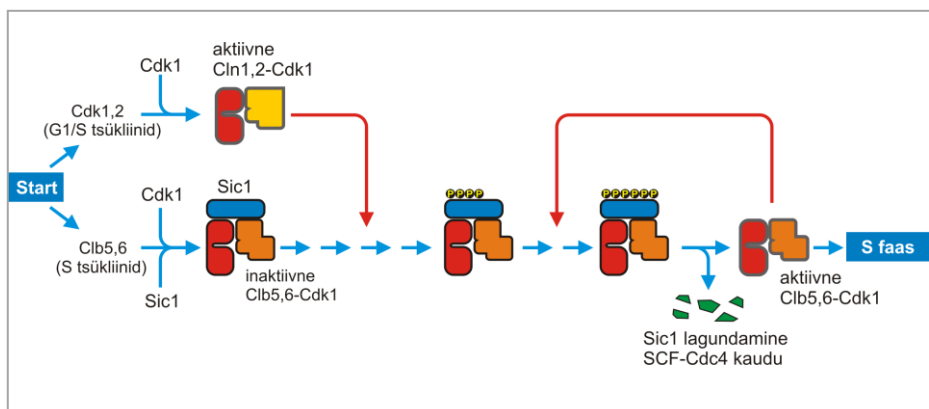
Start

Cdk1

Cdk1,2
(G1/S tsükliinid)

aktiivne
Cln1,2-Cdk1

Cdk1

Sic1

Clb5,6
(S tsükliinid)

Sic1

inaktiivne
Clb5,6-Cdk1

PPPP

PPPPPP

Sic1 lagundamine
SCF-Cdc4 kaudu

aktiivne
Clb5,6-Cdk1

S faas